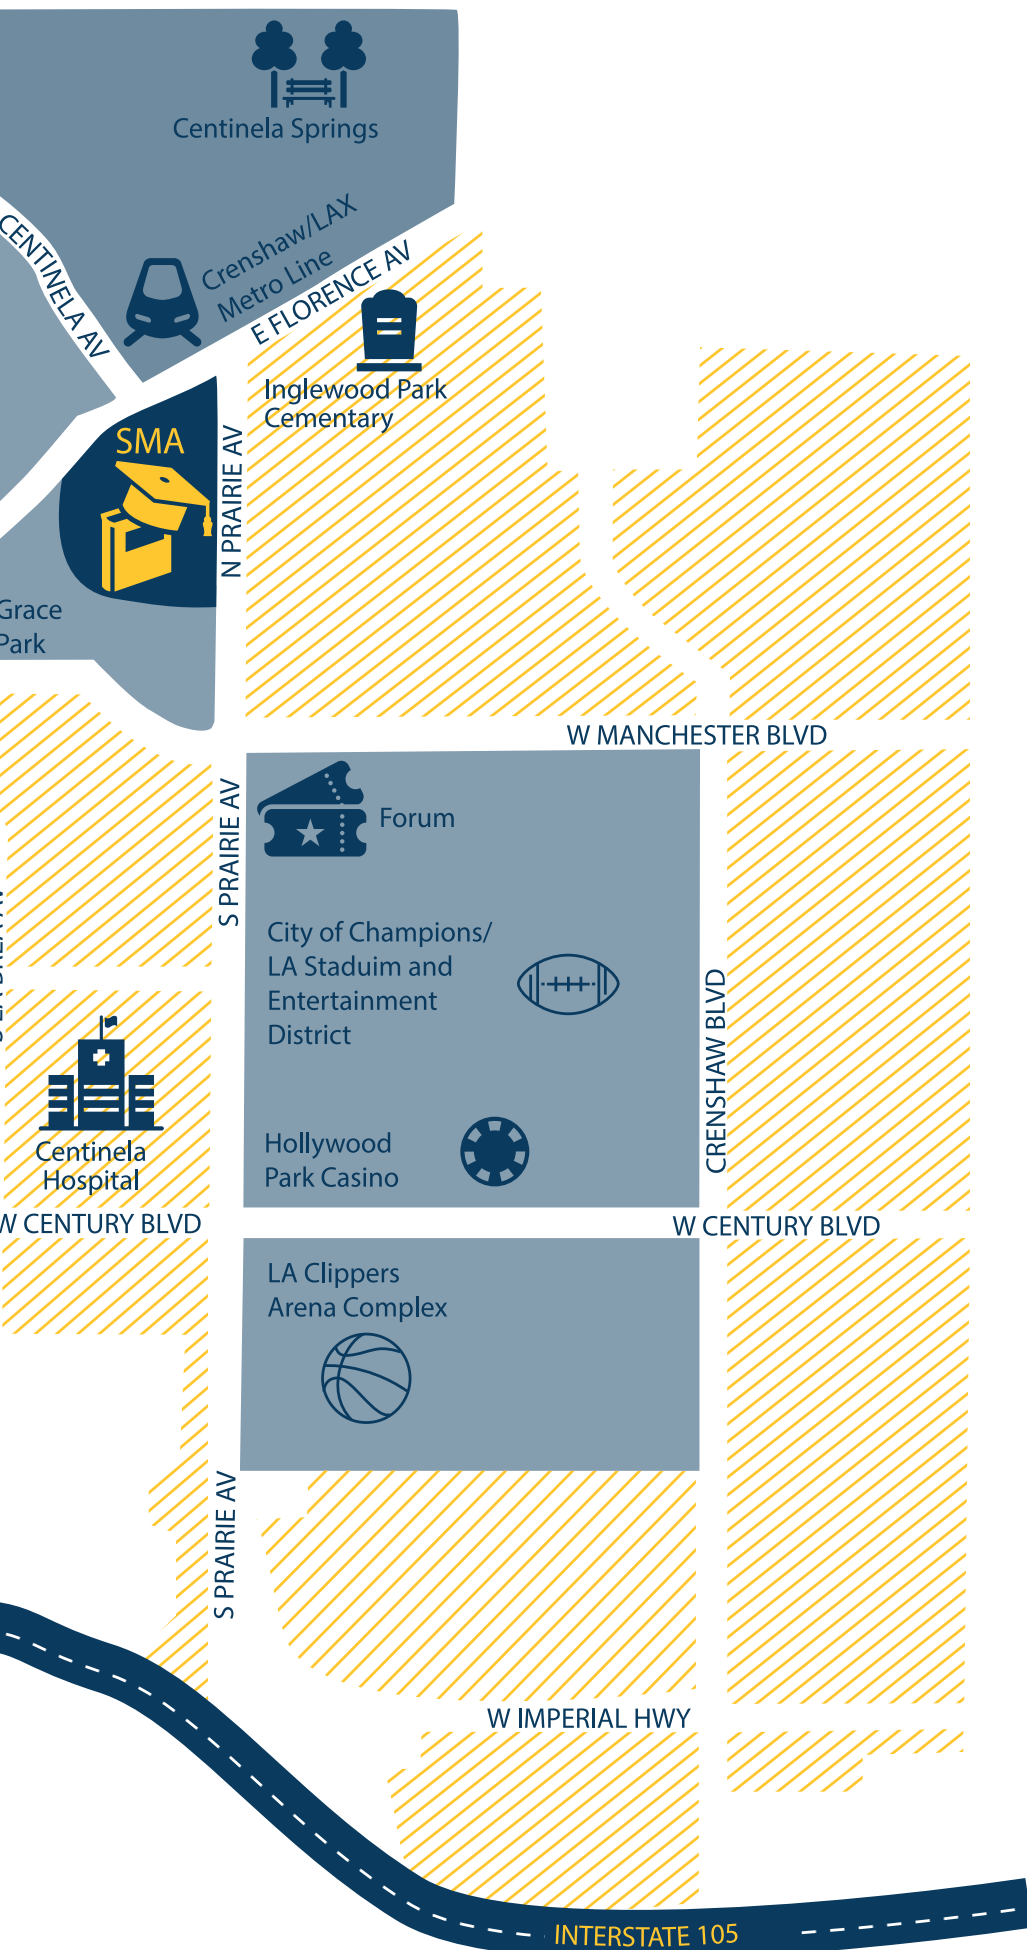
Centinela Springs

CENTINELA AV

Crenshaw/LAX Metro Line

E FLORENCE AV

Inglewood Park Cementary

SMA

N PRAIRIE AV

Grace Park

W MANCHESTER BLVD

S PRAIRIE AV

Forum

City of Champions/ LA Staduim and Entertainment District

CRENSHAW BLVD

Centinela Hospital

Hollywood Park Casino

W CENTURY BLVD

W CENTURY BLVD

LA Clippers Arena Complex

S PRAIRIE AV

W IMPERIAL HWY

INTERSTATE 105